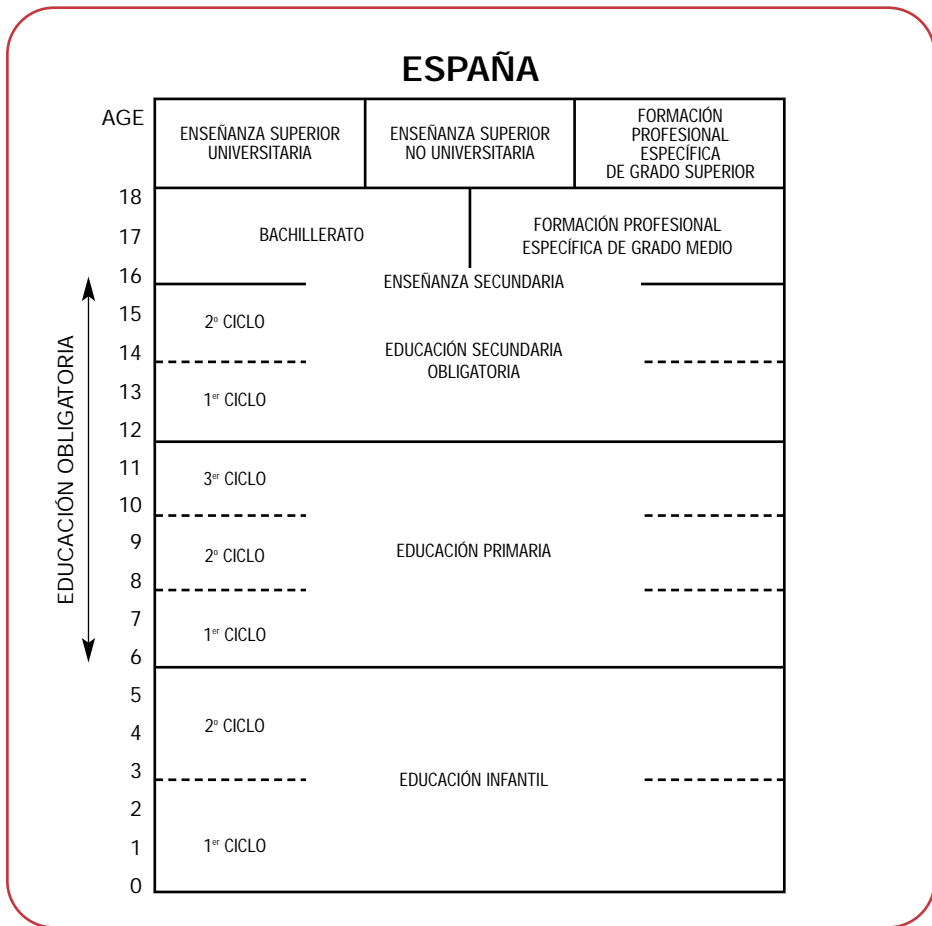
ESPAÑA

AGE

ENSEÑANZA SUPERIOR UNIVERSITARIA

ENSEÑANZA SUPERIOR NO UNIVERSITARIA

FORMACIÓN PROFESIONAL ESPECÍFICA DE GRADO SUPERIOR

18

17

BACHILLERATO

FORMACIÓN PROFESIONAL ESPECÍFICA DE GRADO MEDIO

16

ENSEÑANZA SECUNDARIA

15

2º CICLO

14

EDUCACIÓN SECUNDARIA OBLIGATORIA

13

1er CICLO

12

11

3er CICLO

10

9

2º CICLO

EDUCACIÓN PRIMARIA

8

7

1er CICLO

6

EDUCACIÓN OBLIGATORIA

5

2º CICLO

4

3

EDUCACIÓN INFANTIL

2

1

1er CICLO

0